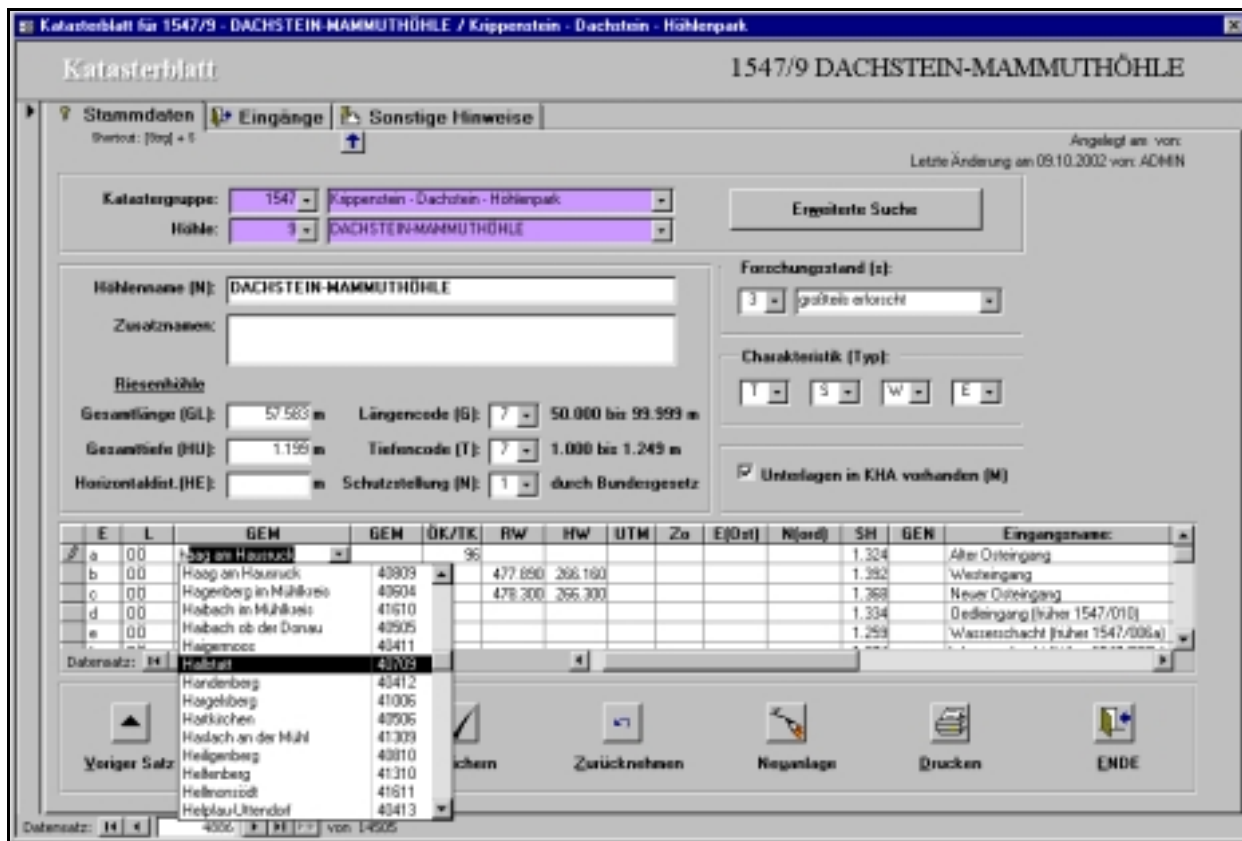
Katasterblatt für 1547/9 - DACHSTEIN-MAMMUTHÖHLE / Krippenstein - Dachstein - Höhlenpark

Katasterblatt

1547/9 DACHSTEIN-MAMMUTHÖHLE

Stammdaten | Eingänge | Sonstige Hinweise

Shortcut: [Strg] + S

Angelegt am: von:
Letzte Änderung am 09.10.2002 von: ADMIN

Katastergruppe: 1547 Krippenstein - Dachstein - Höhlenpark
Höhle: 9 DACHSTEIN-MAMMUTHÖHLE

Erweiterte Suche

Höhlenname (N): DACHSTEIN-MAMMUTHÖHLE

Zusatznamen:

Riesenhöhle

Gesamtlänge (GL): 57.583 m
Längencode (G): 7 50.000 bis 99.999 m
Gesamttiefe (HU): 1.199 m
Tiefencode (T): 7 1.000 bis 1.249 m
Horizontaldist.(HE): m
Schutzstellung (N): 1 durch Bundesgesetz

Forschungsstand (z):
3 großteils erforscht

Charakteristik (Typ):
T S W E

Unterlagen in KHA vorhanden (M)

| E | L | GEM | GEM | ÖK/TK | RW | HW | UTM | Zo | E(Ost) | N(ord) | SH | GEN | Eingangsname: |
|---|---|---|---|---|---|---|---|---|---|---|---|---|---|
| a | 00 | Haag am Hausruck | | 96 | | | | | | | 1.324 | | Alter Osteingang |
| b | 00 | Haag am Hausruck | 40809 | | 477.890 | 266.160 | | | | | 1.392 | | Westeingang |
| c | 00 | Hagenberg im Mühlkreis | 40604 | | 478.300 | 266.300 | | | | | 1.368 | | Neuer Osteingang |
| d | 00 | Haibach im Mühlkreis | 41610 | | | | | | | | 1.334 | | Oedleingang (früher 1547/010) |
| e | 00 | Haibach ob der Donau | 40505 | | | | | | | | 1.259 | | Wasserschacht (früher 1547/006a) |

Haigermoos 40411
Hallstatt 40709
Handenberg 40412
Hargelsberg 41006
Hartkirchen 40506
Haslach an der Mühl 41309
Heiligenberg 40810
Helfenberg 41310
Hellmonsödt 41611
Helpfau-Uttendorf 40413

Datensatz: 14

Voriger Satz
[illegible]chern
Zurücknehmen
Neuanlage
Drucken
ENDE

Datensatz: 14 4 4006 von 14505